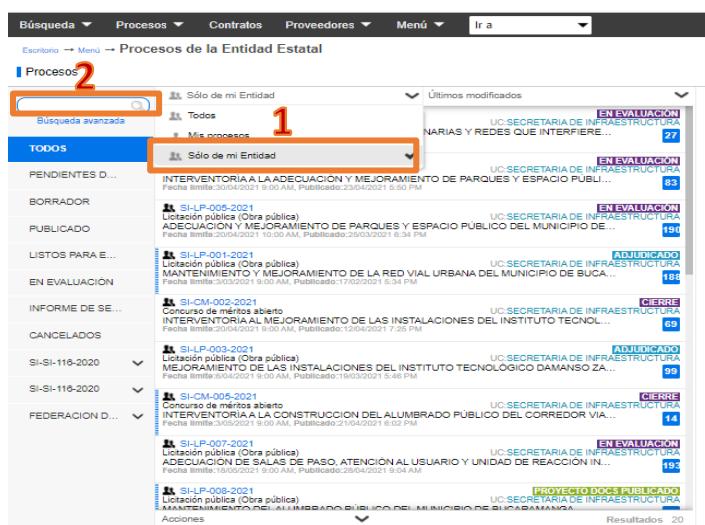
Búsqueda ▼ Procesos ▼ Contratos Proveedores ▼ Menú ▼ Ir a

Escritorio → Menú → Procesos de la Entidad Estatal

Procesos

2

Búsqueda avanzada

TODOS
PENDIENTES D...
BORRADOR
PUBLICADO
LISTOS PARA E...
EN EVALUACIÓN
INFORME DE SE...
CANCELADOS
SI-SI-116-2020
SI-SI-116-2020
FEDERACION D...

Sólo de mi Entidad
Últimos modificados

Todos
Mis procesos
1
Sólo de mi Entidad

EN EVALUACIÓN
UC:SECRETARIA DE INFRAESTRUCTURA
...NARIAS Y REDES QUE INTERFIERE...
27

EN EVALUACIÓN
UC:SECRETARIA DE INFRAESTRUCTURA
INTERVENTORIA A LA ADECUACION Y MEJORAMIENTO DE PARQUES Y ESPACIO PÚBLI...
Fecha límite:30/04/2021 9:00 AM, Publicado:23/04/2021 5:50 PM
83

SI-LP-005-2021
EN EVALUACIÓN
Licitación pública (Obra pública)
UC:SECRETARIA DE INFRAESTRUCTURA
ADECUACIÓN Y MEJORAMIENTO DE PARQUES Y ESPACIO PÚBLICO DEL MUNICIPIO DE...
Fecha límite:20/04/2021 10:00 AM, Publicado:25/03/2021 6:34 PM
190

SI-LP-001-2021
ADJUDICADO
Licitación pública (Obra pública)
UC:SECRETARIA DE INFRAESTRUCTURA
MANTENIMIENTO Y MEJORAMIENTO DE LA RED VIAL URBANA DEL MUNICIPIO DE BUCA...
Fecha límite:3/03/2021 9:00 AM, Publicado:17/02/2021 5:34 PM
188

SI-CM-002-2021
CIERRE
Concurso de méritos abierto
UC:SECRETARIA DE INFRAESTRUCTURA
INTERVENTORIA AL MEJORAMIENTO DE LAS INSTALACIONES DEL INSTITUTO TECNOL...
Fecha límite:20/04/2021 9:00 AM, Publicado:12/04/2021 7:25 PM
69

SI-LP-003-2021
ADJUDICADO
Licitación pública (Obra pública)
UC:SECRETARIA DE INFRAESTRUCTURA
MEJORAMIENTO DE LAS INSTALACIONES DEL INSTITUTO TECNOLÓGICO DAMANSO ZA...
Fecha límite:6/04/2021 9:00 AM, Publicado:19/03/2021 5:46 PM
99

SI-CM-005-2021
CIERRE
Concurso de méritos abierto
UC:SECRETARIA DE INFRAESTRUCTURA
INTERVENTORIA A LA CONSTRUCCION DEL ALUMBRADO PÚBLICO DEL CORREDOR VIA...
Fecha límite:3/05/2021 9:00 AM, Publicado:21/04/2021 6:02 PM
14

SI-LP-007-2021
EN EVALUACIÓN
Licitación pública (Obra pública)
UC:SECRETARIA DE INFRAESTRUCTURA
ADECUACIÓN DE SALAS DE PASO, ATENCIÓN AL USUARIO Y UNIDAD DE REACCIÓN IN...
Fecha límite:18/05/2021 9:00 AM, Publicado:28/04/2021 9:04 AM
193

SI-LP-008-2021
PROYECTO DOCS PUBLICADO
Licitación pública (Obra pública)
UC:SECRETARIA DE INFRAESTRUCTURA
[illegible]

Acciones
Resultados 20